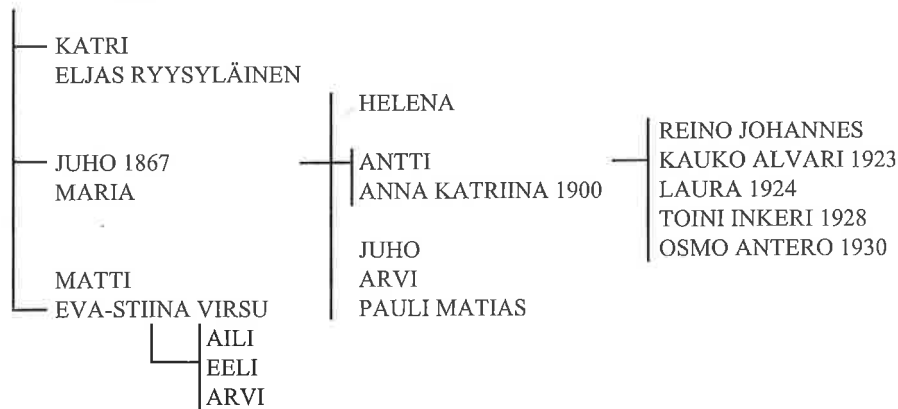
KATRI
ELJAS RYYSYLÄINEN

HELENA

JUHO 1867
MARIA

ANTTI
ANNA KATRIINA 1900

REINO JOHANNES
KAUKO ALVARI 1923
LAURA 1924
TOINI INKERI 1928
OSMO ANTERO 1930

JUHO
ARVI
PAULI MATIAS

MATTI
EVA-STIINA VIRSU

AILI
EELI
ARVI